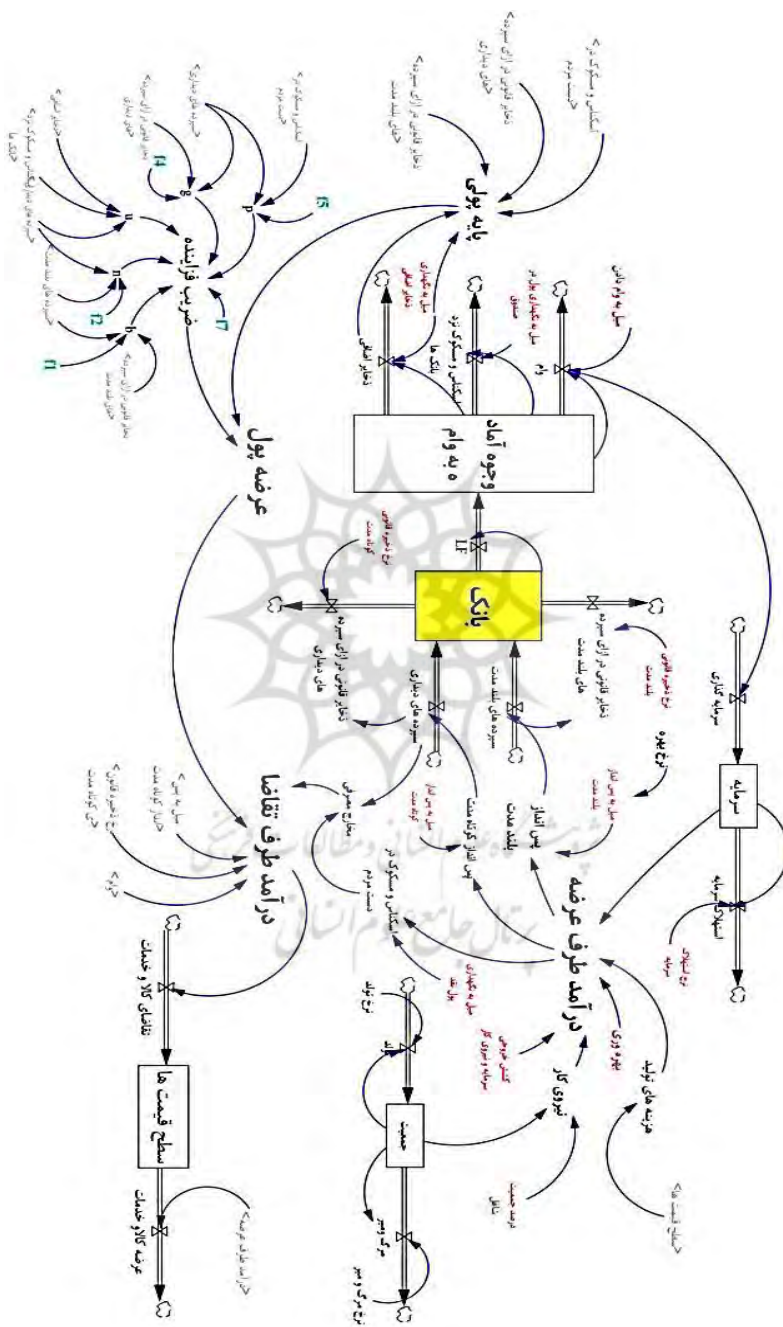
پایه پولی
ضریب فزاینده
عرضه پول
وجوه آماده به وام
بانک
سرمایه
درآمد طرف عرضه
درآمد طرف تقاضا
سطح قیمت ها
جمعیت
نیروی کار
هزینه های تولید
عرضه کالا و خدمات
تقاضای کالا و خدمات
سرمایه گذاری
استهلاک سرمایه
نرخ استهلاک سرمایه
نرخ بهره
پس انداز بلند مدت
پس انداز کوتاه مدت
سپرده های دیداری
سپرده های بلند مدت
ذخایر قانونی در ازای سپرده های بلند مدت
ذخایر قانونی در ازای سپرده های دیداری
ذخایر اضافی
اسکناس و مسکوک نزد بانک ها
وام
LF
مخارج مصرفی
اسکناس و مسکوک نزد عموم
تولد
مرگ و میر
نرخ تولد
نرخ مرگ و میر
درصد جمعیت شاغل
بهره وری
سهم بهره وری
f1
f2
f3
f4
f5
f6
f7
h
n
u
g
p
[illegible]